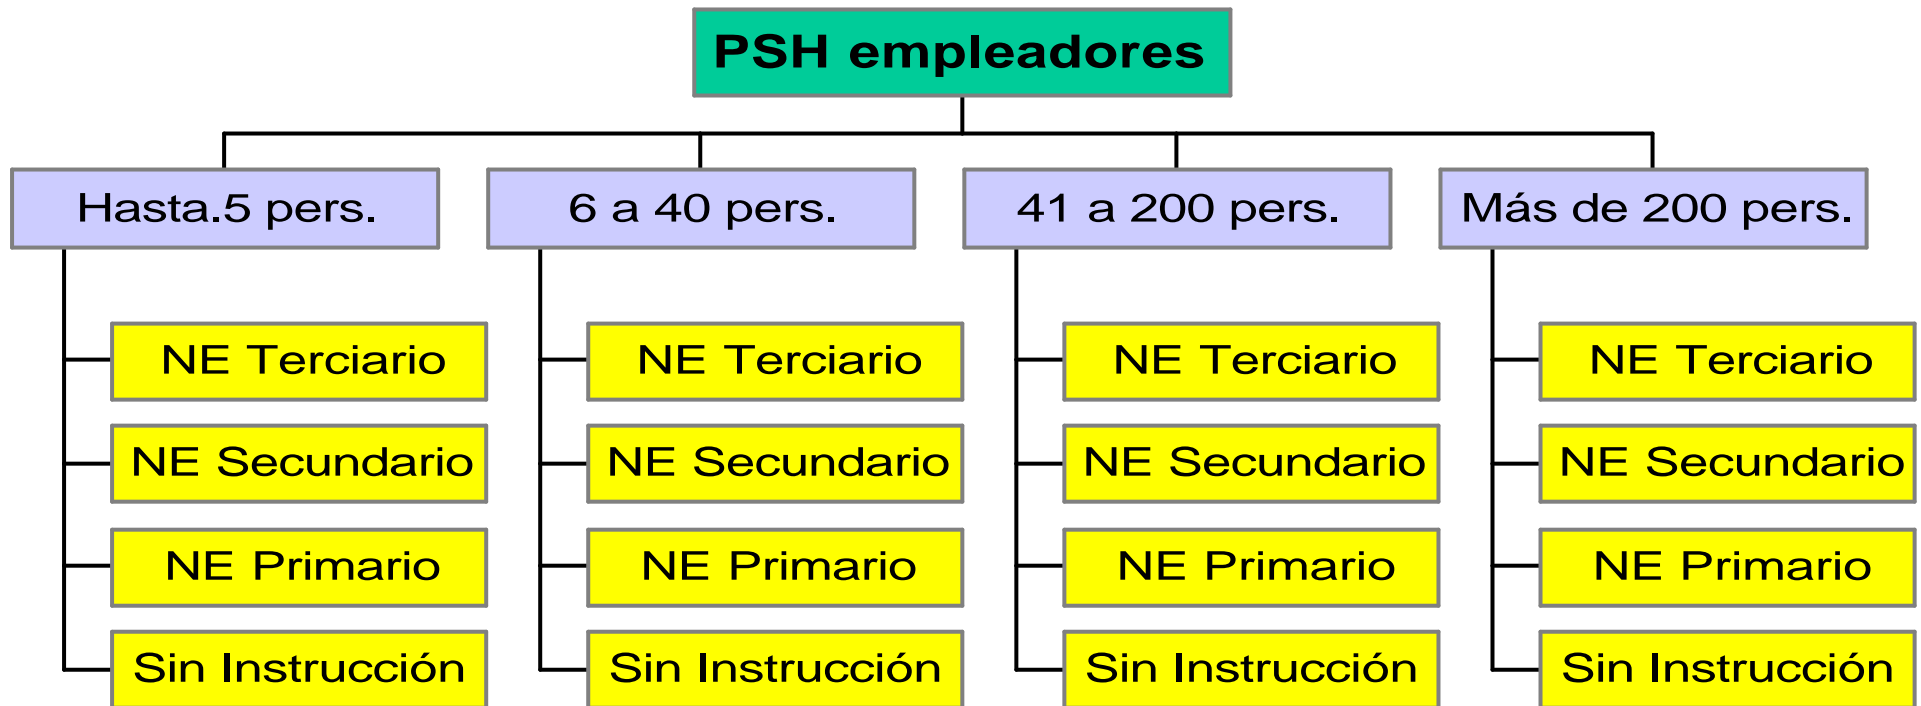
PSH empleadores

Hasta.5 pers.

NE Terciario
NE Secundario
NE Primario
Sin Instrucción

6 a 40 pers.

NE Terciario
NE Secundario
NE Primario
Sin Instrucción

41 a 200 pers.

NE Terciario
NE Secundario
NE Primario
Sin Instrucción

Más de 200 pers.

NE Terciario
NE Secundario
NE Primario
Sin Instrucción